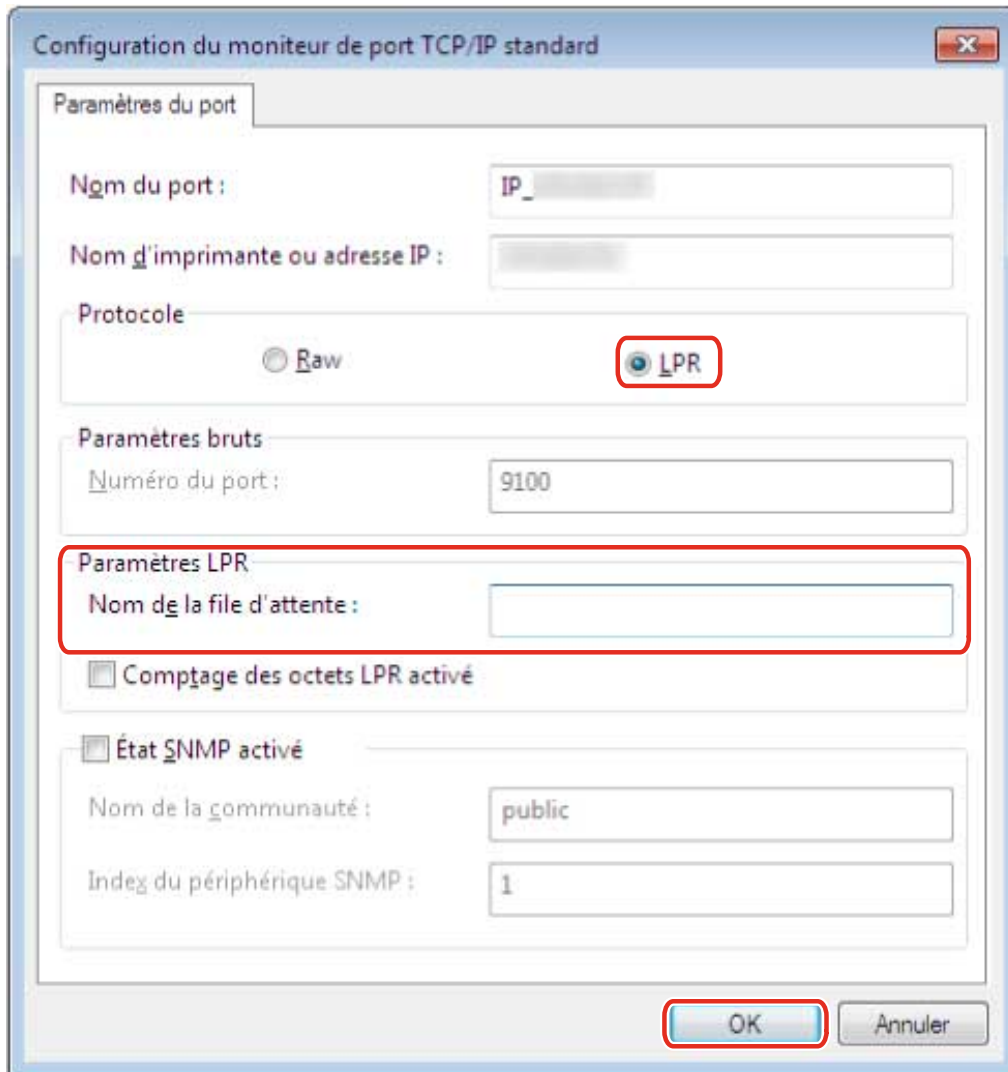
Configuration du moniteur de port TCP/IP standard

Paramètres du port

Nom du port :
IP_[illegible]

Nom d'imprimante ou adresse IP :
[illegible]

Protocole
Raw
LPR

Paramètres bruts
Numéro du port :
9100

Paramètres LPR
Nom de la file d'attente :

Comptage des octets LPR activé

État SNMP activé
Nom de la communauté :
public
Index du périphérique SNMP :
1

OK
Annuler